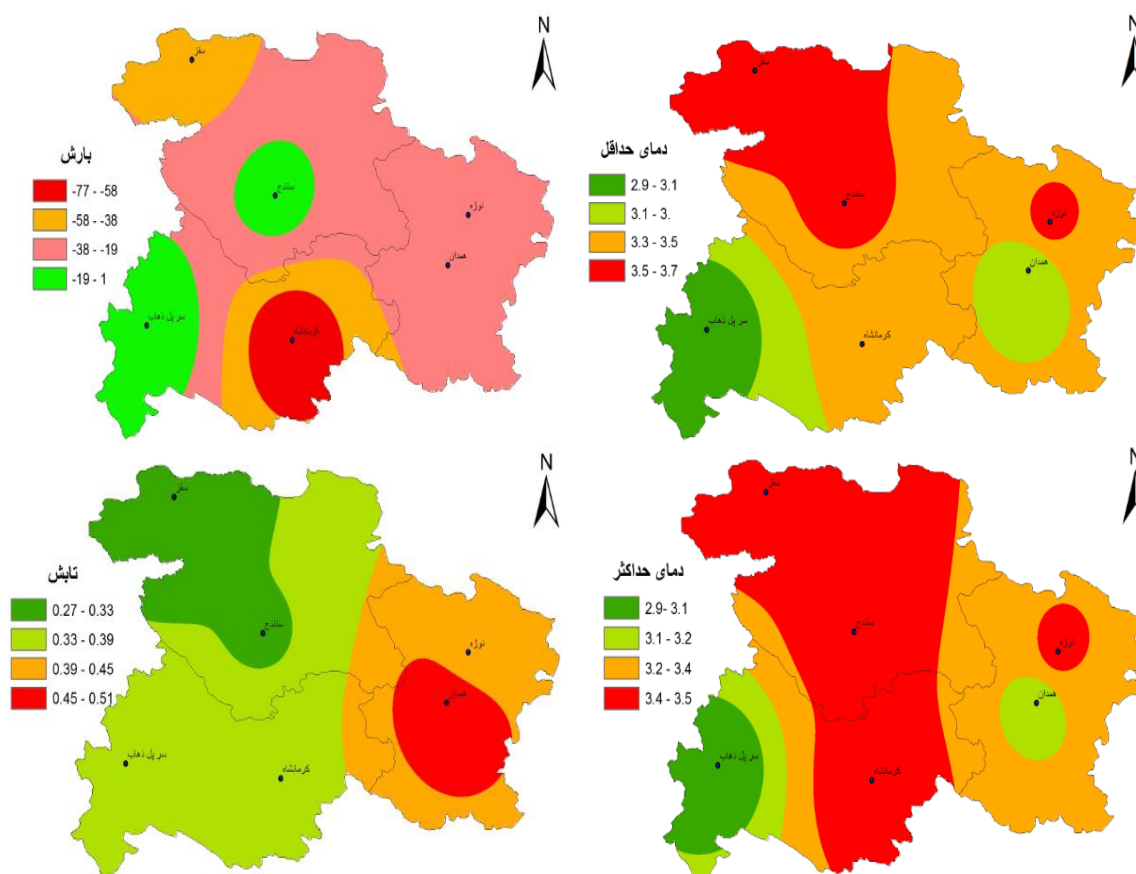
N

سقز

بارش

-77 - -58

-58 - -38

-38 - -19

-19 - 1

سنندج

نوژه

همدان

سرپل ذهاب

کرمانشاه

N

سقز

دمای حداقل

2.9 - 3.1

3.1 - 3.

3.3 - 3.5

3.5 - 3.7

سنندج

نوژه

همدان

سرپل ذهاب

کرمانشاه

N

سقز

تابش

0.27 - 0.33

0.33 - 0.39

0.39 - 0.45

0.45 - 0.51

سنندج

نوژه

همدان

سرپل ذهاب

کرمانشاه

N

سقز

دمای حداکثر

2.9- 3.1

3.1 - 3.2

3.2 - 3.4

3.4 - 3.5

سنندج

نوژه

همدان

سرپل ذهاب

کرمانشاه